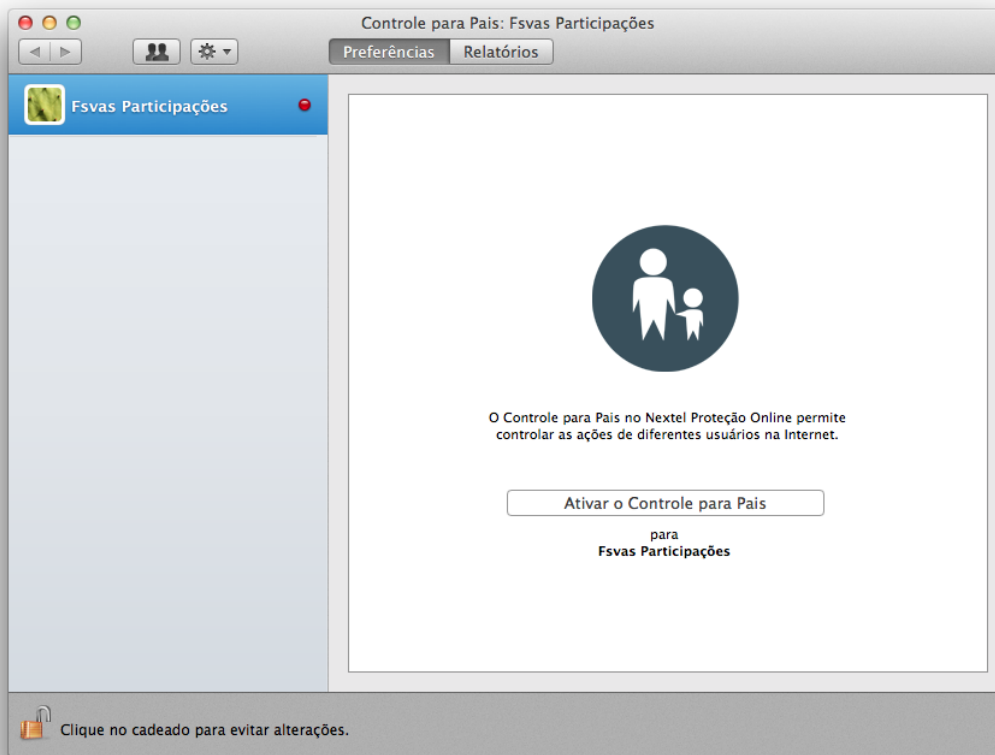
Controle para Pais: Fsvas Participações

Preferências Relatórios

Fsvas Participações

O Controle para Pais no Nextel Proteção Online permite controlar as ações de diferentes usuários na Internet.

Ativar o Controle para Pais

para
Fsvas Participações

Clique no cadeado para evitar alterações.